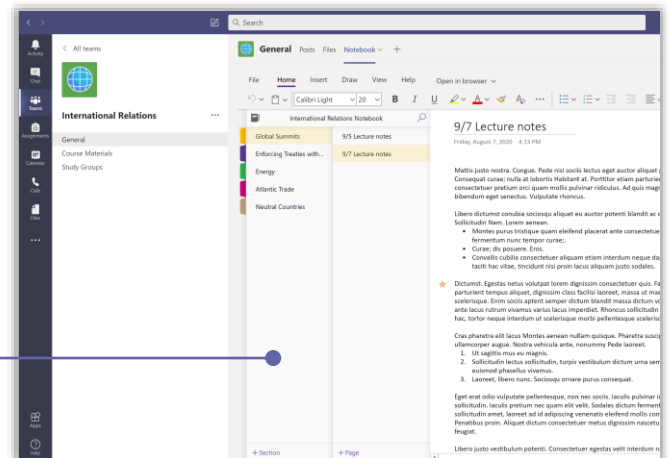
Search

Activity
Chat
Teams
Assignments
Calendar
Calls
Files
...
Apps
Help

< All teams

International Relations ...

General
Course Materials
Study Groups

General Posts Files Notebook +

File Home Insert Draw View Help Open in browser

Calibri Light 20 B I U A

International Relations Notebook

Global Summits
Enforcing Treaties with...
Energy
Atlantic Trade
Neutral Countries

9/5 Lecture notes
9/7 Lecture notes

+ Section
+ Page

9/7 Lecture notes

Friday, August 7, 2020 6:30 PM

Mattis justo morta. Congue. Pede nisi sociis lectus eget auctor aliquet Consequat curae; nulla at lobortis Habitant at. Porttitor etiam parturie consectetuer pretium orci quam mollis pulvinar ridiculus. Ad quis mag bibendum eget senectus. Vulputate rhoncus.

Libero dictumst conubia sociosqu aliquet eu auctor potenti blandit ac Sollicitudin Nam. Lorem aenean.
• Montes purus tristique quam eleifend placerat ante consectetue fermentum nunc tempor curae;.
• Curae; dis posuere. Eros.
• Convallis cubilia consectetuer aliquam etiam interdum neque da taciti hac vitae, tincidunt nisi proin lacus aliquam justo sodales.

Dictumst. Egestas netus volutpat lorem dignissim consectetuer quis. Fa parturient tempus aliquet, dignissim class facilisi laoreet, massa ut ma scelerisque. Enim sociis aptent semper dictum blandit massa dictum v ante lacus rutrum vivamus varius lacus imperdiet. Rhoncus sollicitudin hac, tortor neque interdum ut scelerisque morbi pellentesque scelerisq

Cras pharetra elit lacus Montes aenean nullam quisque. Pharetra suscip ullamcorper augue. Nostra vehicula ante, nonummy Pede laoreet.
1. Ut sagittis mus eu magnis.
2. Sollicitudin lectus sollicitudin, turpis vestibulum dictum urna sem euismod phasellus vivamus.
3. Laoreet, libero nunc. Sociosqu ornare purus consequat.

Eget erat odio vulputate pellentesque, nos nec sociis. Iaculis pulvinar i sollicitudin. Iaculis pretium nec quam elit velt. Sodales dictum ferment sollicitudin amet, laoreet ad id adipiscing venenatis eleifend mollis com Penatibus proin. Aliquet dictum consectetuer metus dignissim nascetu feugiat.

Libero justo vestibulum potenti. Consectetuer egestas velit interdum n